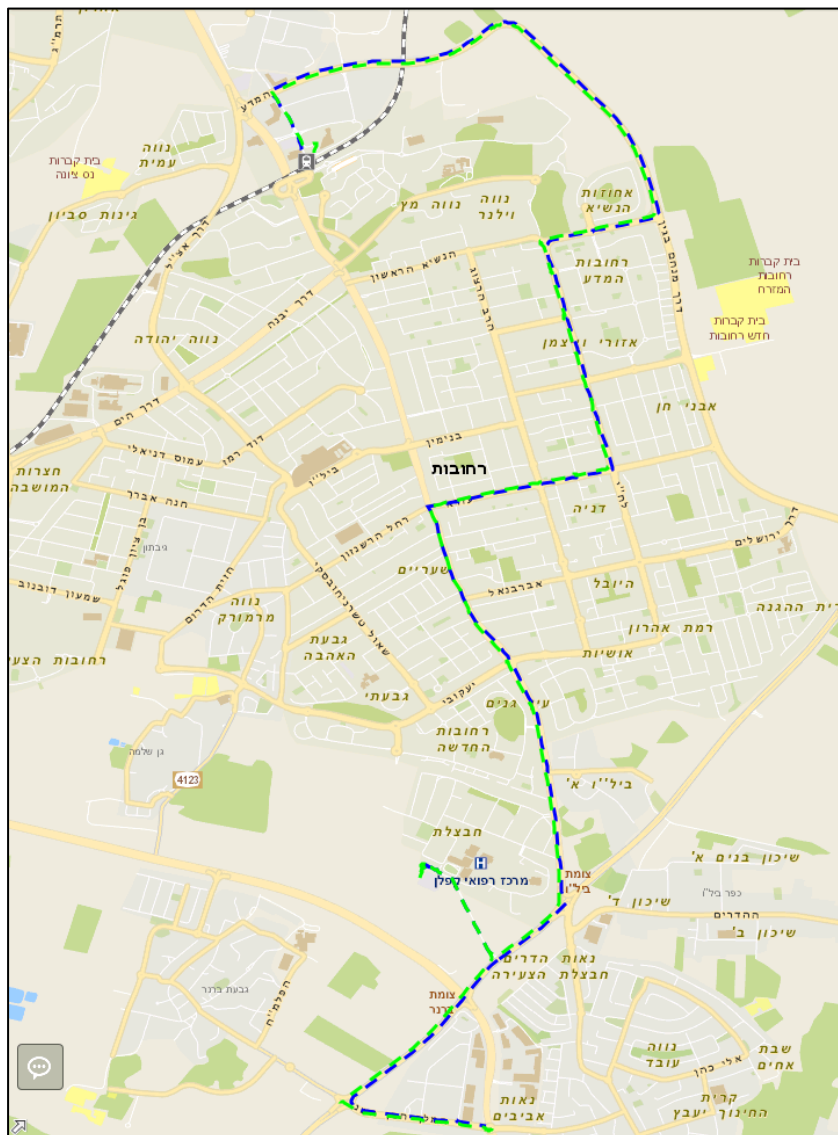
המדע
בית קברות נס ציונה
נווה עמית
גינות סביון
נווה מץ
נווה וילנר
אחוזות הנשיא
רחובות המדע
בית קברות רחובות המזרח
בית קברות חדש רחובות
הנשיא הראשון
דרך יבנה
נווה יהודה
אזורי ויצמן
אבני חן
דרך הים
דוד רמז
בנימין
עמוס דנציאלי
חצרות המושבה
רחובות
הנה אברר
דניה
רחל הרשנזון
שעריים
אברבנאל
היובל
רמת אהרון
גבעת ההגנה
נווה מרמורק
גבעת האהבה
אושיות
גבעתי
עין גנים
רחובות החדשה
רחובות הצעירה
גן שלמה
4123
ביל"ו א'
חבצלת
מרכז רפואי קפלן
צומת ביל"ו
שיכון בנים א'
שיכון ד'
שיכון ב'
נאות הדרים
חבצלת הצעירה
צומת ברנר
גבעת ברנר
נווה עובד
שבת אחים
קרית החינוך יעבץ
נאות אביבים